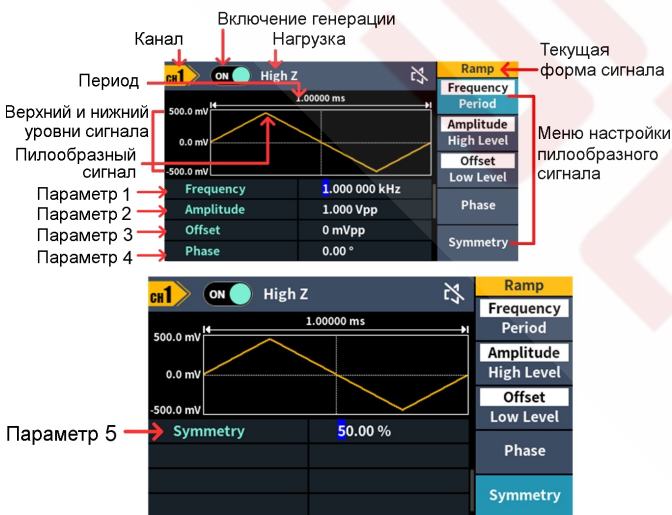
Канал

Включение генерации

Нагрузка

Текущая форма сигнала

Период

Верхний и нижний уровни сигнала

Пилообразный сигнал

Меню настройки пилообразного сигнала

Параметр 1

Параметр 2

Параметр 3

Параметр 4

CH1 ON High Z

1.00000 ms

500.0 mV

0.0 mV

-500.0 mV

| | |
|---|---|
| Frequency | 1.000 000 kHz |
| Amplitude | 1.000 Vpp |
| Offset | 0 mVpp |
| Phase | 0.00 ° |

Ramp

Frequency

Period

Amplitude

High Level

Offset

Low Level

Phase

Symmetry

CH1 ON High Z

1.00000 ms

500.0 mV

0.0 mV

-500.0 mV

Параметр 5

| | |
|---|---|
| Symmetry | 50.00 % |

Ramp

Frequency

Period

Amplitude

High Level

Offset

Low Level

Phase

Symmetry